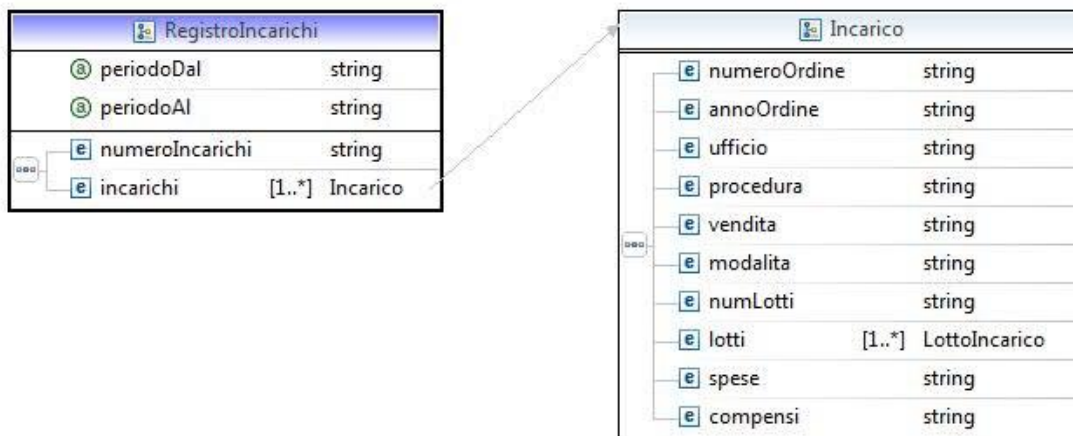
RegistroIncarichi

| | | |
|---|---|---|
| ⓐ periodoDal | | string |
| ⓐ periodoAl | | string |
| e numeroIncarichi | | string |
| e incarichi | [1..*] | Incarico |

Incarico

| | | |
|---|---|---|
| e numeroOrdine | | string |
| e annoOrdine | | string |
| e ufficio | | string |
| e procedura | | string |
| e vendita | | string |
| e modalita | | string |
| e numLotti | | string |
| e lotti | [1..*] | LottoIncarico |
| e spese | | string |
| e compensi | | string |